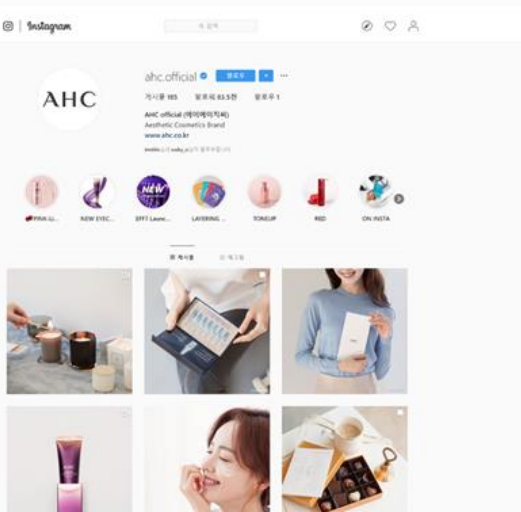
Instagram

검색

AHC

ahc.official

팔로우

게시물 185 팔로워 83.5천 팔로우 1

AHC official (에이에이치씨)
Aesthetic Cosmetics Brand
www.ahc.co.kr

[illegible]

PINK LI... NEW EYEC... EFFT Launc... LAYERING ... TONEUP RED ON INSTA

게시물 태그됨

NEW